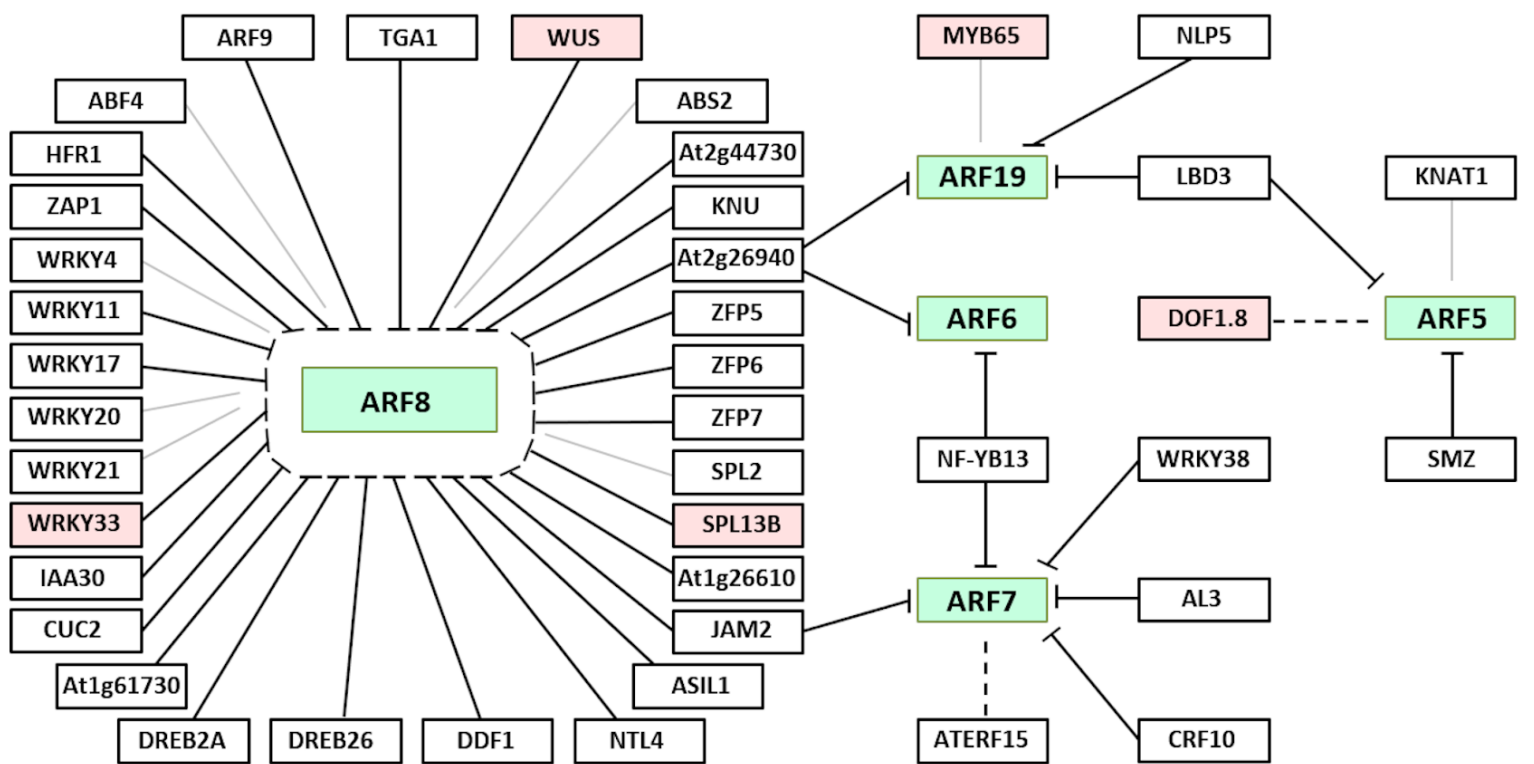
ARF9
TGA1
WUS
ABF4
ABS2
HFR1
At2g44730
ZAP1
KNU
WRKY4
At2g26940
WRKY11
ZFP5
WRKY17
ARF8
ZFP6
WRKY20
ZFP7
WRKY21
SPL2
WRKY33
SPL13B
IAA30
At1g26610
CUC2
JAM2
At1g61730
ASIL1
DREB2A
DREB26
DDF1
NTL4
MYB65
NLP5
ARF19
LBD3
KNAT1
ARF6
DOF1.8
ARF5
NF-YB13
WRKY38
SMZ
ARF7
AL3
ATERF15
CRF10